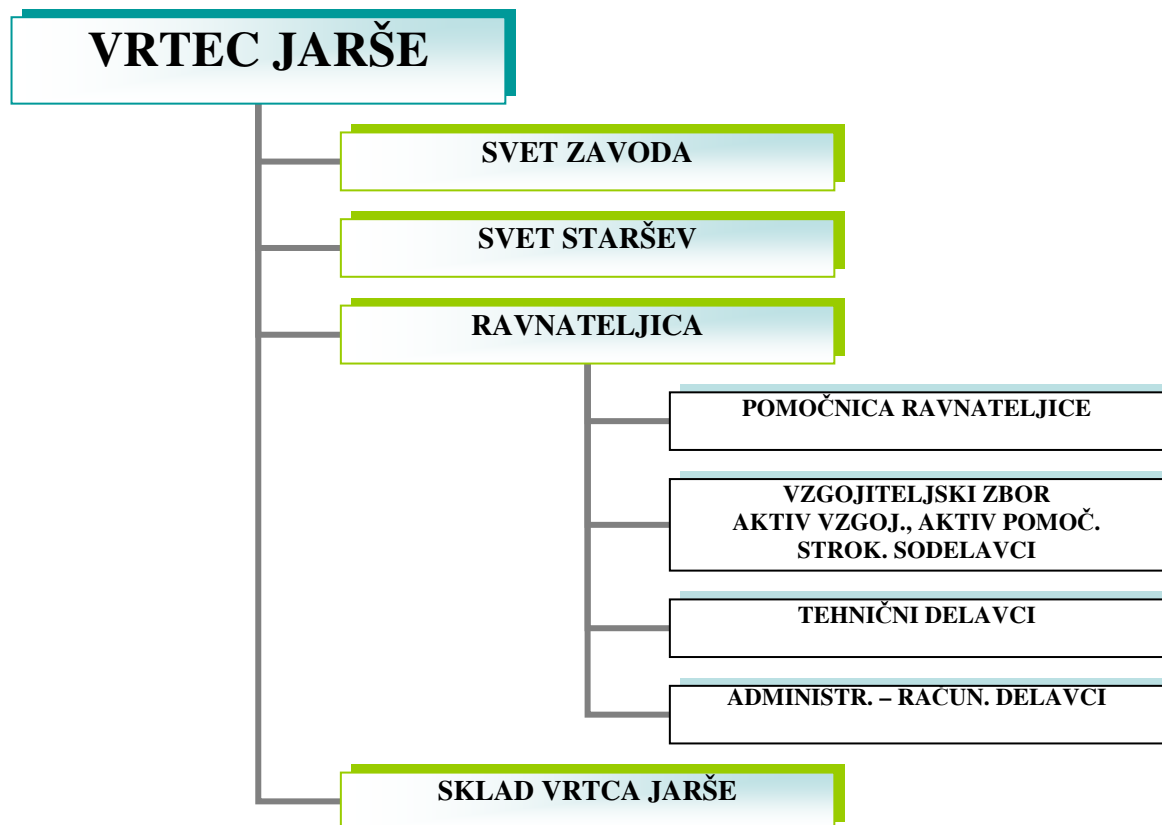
VRTEC JARŠE

SVET ZAVODA

SVET STARŠEV

RAVNATELJICA

POMOČNICA RAVNATELJICE

VZGOJITELJSKI ZBOR
AKTIV VZGOJ., AKTIV POMOČ.
STROK. SODELAVCI

TEHNIČNI DELAVCI

ADMINISTR. – RAČUN. DELAVCI

SKLAD VRTCA JARŠE